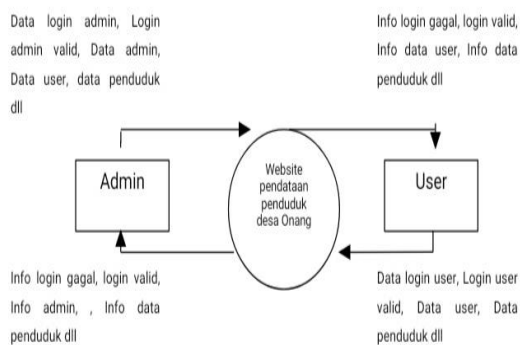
Data login admin, Login admin valid, Data admin, Data user, data penduduk dll

Info login gagal, login valid, Info data user, Info data penduduk dll

Admin

Website pendataan penduduk desa Onang

User

Info login gagal, login valid, Info admin, , Info data penduduk dll

Data login user, Login user valid, Data user, Data penduduk dll